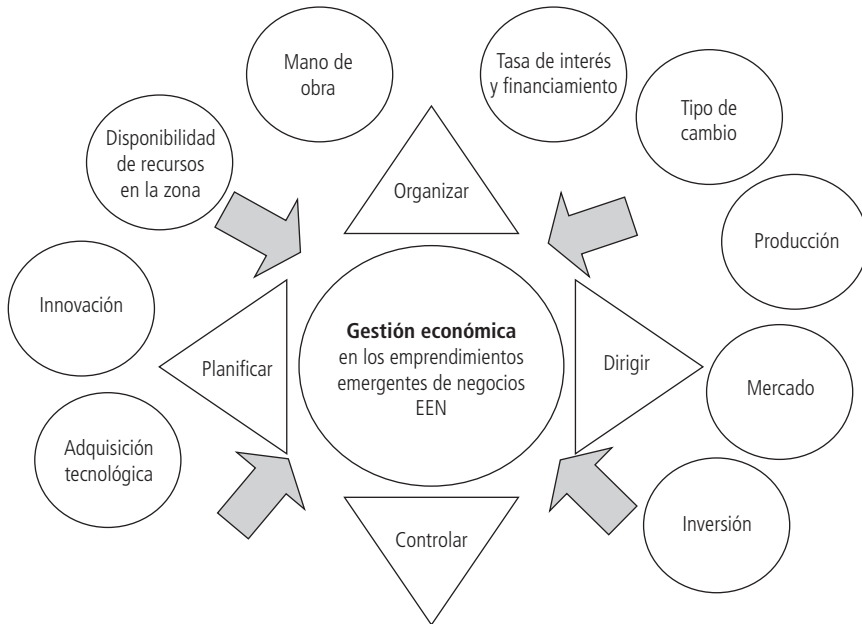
Mano de obra

Tasa de interés y financiamiento

Tipo de cambio

Disponibilidad de recursos en la zona

Organizar

Producción

Innovación

**Gestión económica** en los emprendimientos emergentes de negocios EEN

Planificar

Dirigir

Mercado

Adquisición tecnológica

Inversión

Controlar